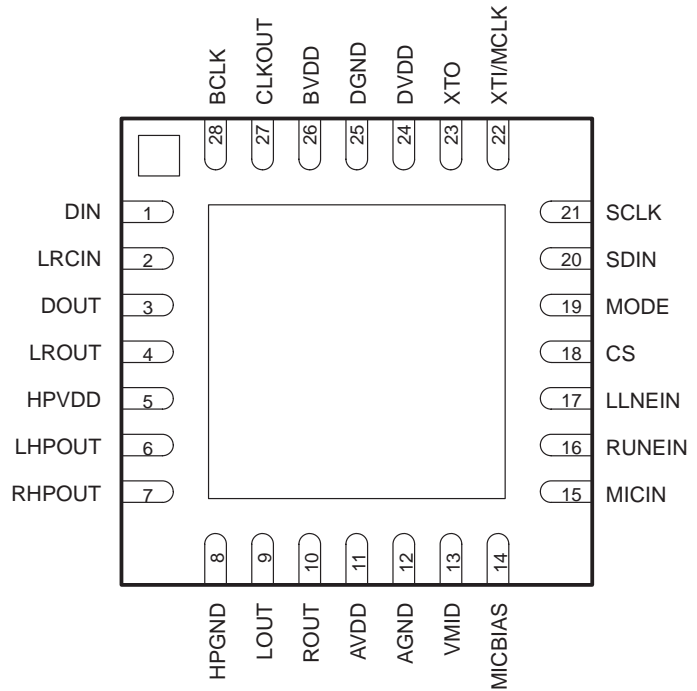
BCLK 28
CLKOUT 27
BVDD 26
DGND 25
DVDD 24
XTO 23
XTI/MCLK 22

DIN 1
LRCIN 2
DOUT 3
LROUT 4
HPVDD 5
LHPOUT 6
RHPOUT 7

21 SCLK
20 SDIN
19 MODE
18 CS
17 LLNEIN
16 RUNEIN
15 MICIN

8 HPGND
9 LOUT
10 ROUT
11 AVDD
12 AGND
13 VMID
14 MICBIAS